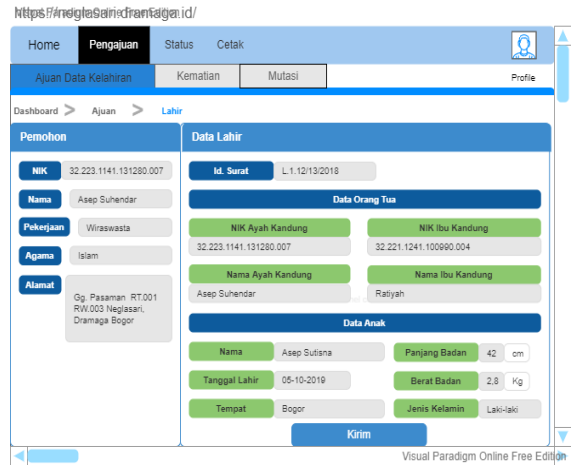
https://neglasari-dramaga.id/

Home | Pengajuan | Status | Cetak

Profile

Ajuan Data Kelahiran | Kematian | Mutasi

Dashboard > Ajuan > Lahir

Pemohon

NIK 32.223.1141.131280.007

Nama Asep Suhendar

Pekerjaan Wiraswasta

Agama Islam

Alamat Gg. Pasaman RT.001 RW.003 Neglasari, Dramaga Bogor

Data Lahir

Id. Surat L.1.12/13/2018

Data Orang Tua

NIK Ayah Kandung
32.223.1141.131280.007

NIK Ibu Kandung
32.221.1241.100990.004

Nama Ayah Kandung
Asep Suhendar

Nama Ibu Kandung
Ratiyah

Data Anak

Nama Asep Sutisna

Panjang Badan 42 cm

Tanggal Lahir 05-10-2019

Berat Badan 2,8 Kg

Tempat Bogor

Jenis Kelamin Laki-laki

Kirim

Visual Paradigm Online Free Edition